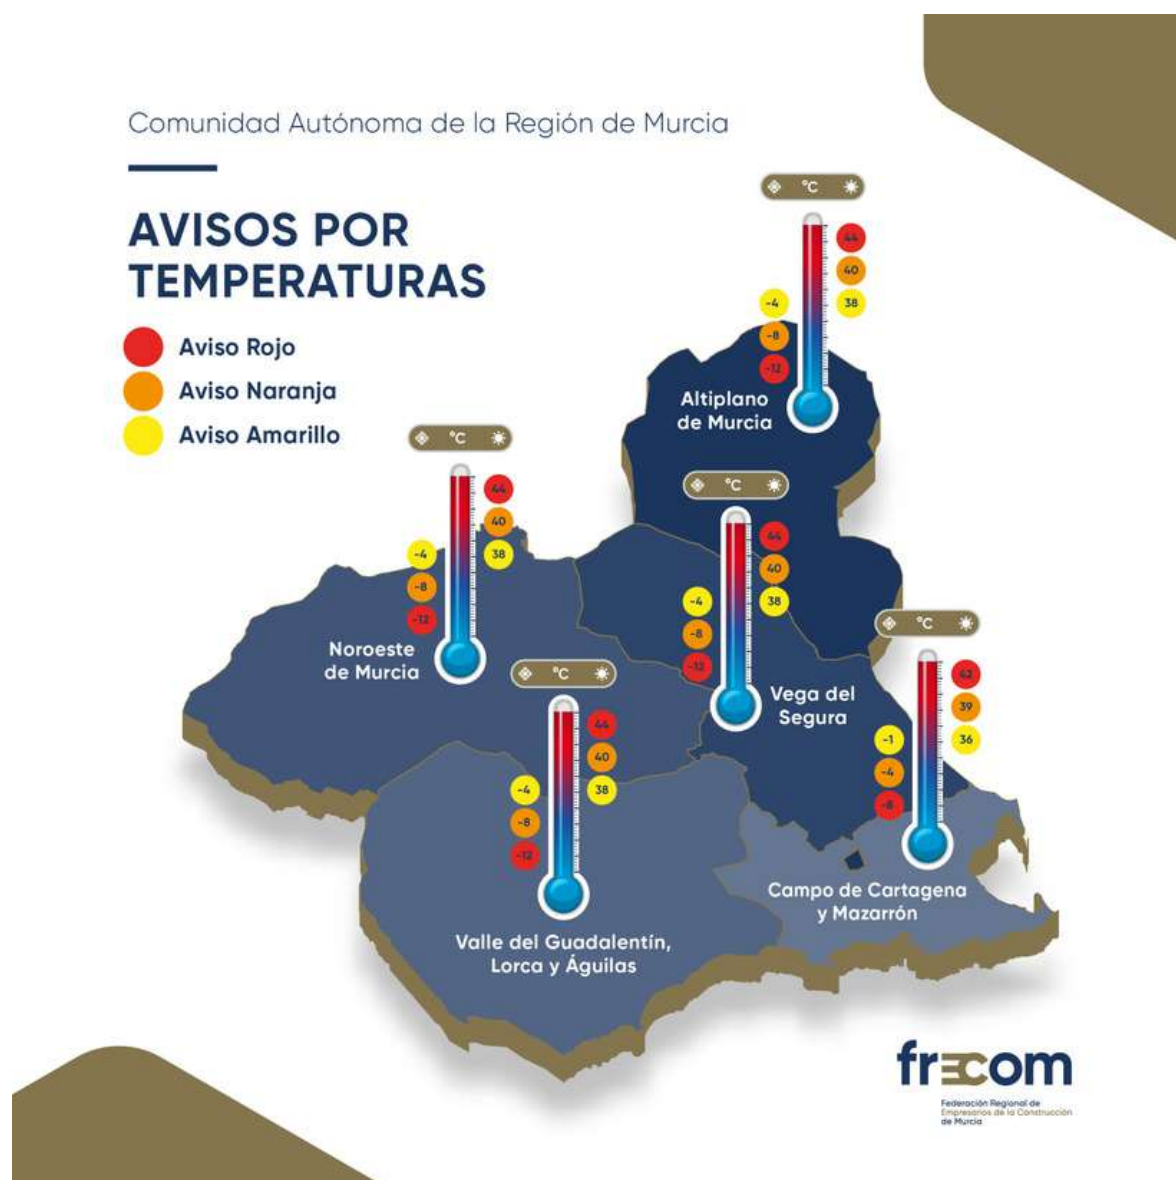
Comunidad Autónoma de la Región de Murcia

AVISOS POR TEMPERATURAS

Aviso Rojo
Aviso Naranja
Aviso Amarillo

°C
44
40
38
-4
-8
-12
Altiplano de Murcia

°C
44
40
38
-4
-8
-12
Noroeste de Murcia

°C
44
40
38
-4
-8
-12
Vega del Segura

°C
42
39
36
-1
-4
-8
Campo de Cartagena y Mazarrón

°C
44
40
38
-4
-8
-12
Valle del Guadalentín, Lorca y Águilas

frecom
Federación Regional de Empresarios de la Construcción de Murcia